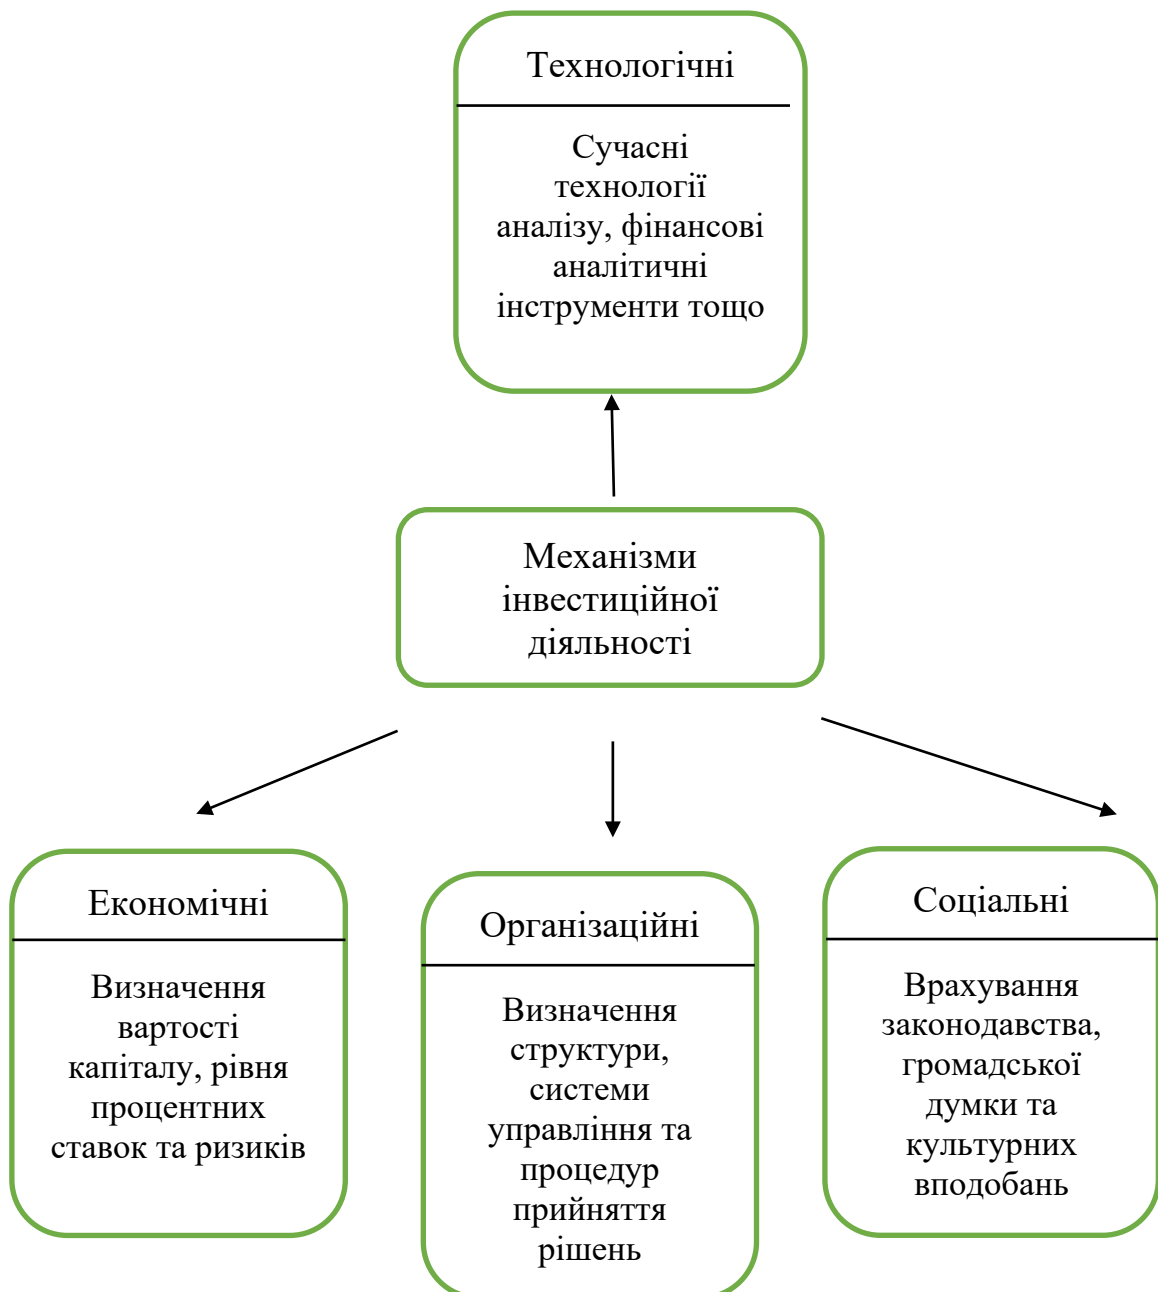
Технологічні

Сучасні технології аналізу, фінансові аналітичні інструменти тощо

Механізми інвестиційної діяльності

Економічні

Визначення вартості капіталу, рівня процентних ставок та ризиків

Організаційні

Визначення структури, системи управління та процедур прийняття рішень

Соціальні

Врахування законодавства, громадської думки та культурних вподобань